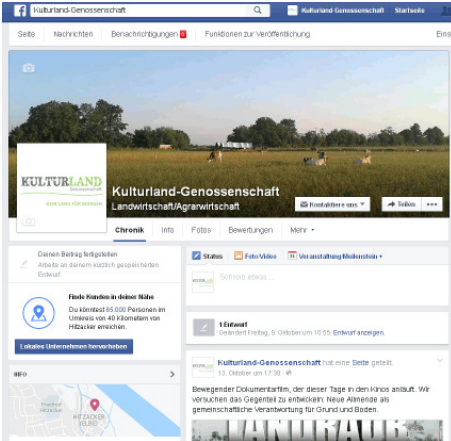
Kulturland-Genossenschaft

Kulturland-Genossenschaft Startseite

Seite Nachrichten Benachrichtigungen 6 Funktionen zur Veröffentlichung Eins

KULTURLAND Genossenschaft

Kulturland-Genossenschaft
Landwirtschaft/Agrarwirtschaft

Kontaktiere uns Teilen

Chronik Info Fotos Bewertungen Mehr

Deinen Beitrag fertigstellen
Arbeite an deinem zuletzt gespeicherten Entwurf.

Finde Kunden in deiner Nähe
Du könntest 65.000 Personen im Umkreis von 40 Kilometern von Hitzacker erreichen.

Lokales Unternehmen hervorheben

INFO

HITZACKER (ELBE)

Status Foto/Video Veranstaltung Meilenstein

Schreib etwas ...

1 Entwurf
Gesendet Freitag, 9. Oktober um 10:55. Entwurf anzeigen.

Kulturland-Genossenschaft hat eine Seite geteilt.
13. Oktober um 17:30

Bewegender Dokumentarfilm, der dieser Tage in Kinos anläuft. Wir versuchen das Gegenteil zu entwickeln: Neue Allmende als gemeinschaftliche Verantwortung für Grund und Boden.

LANDRAUB